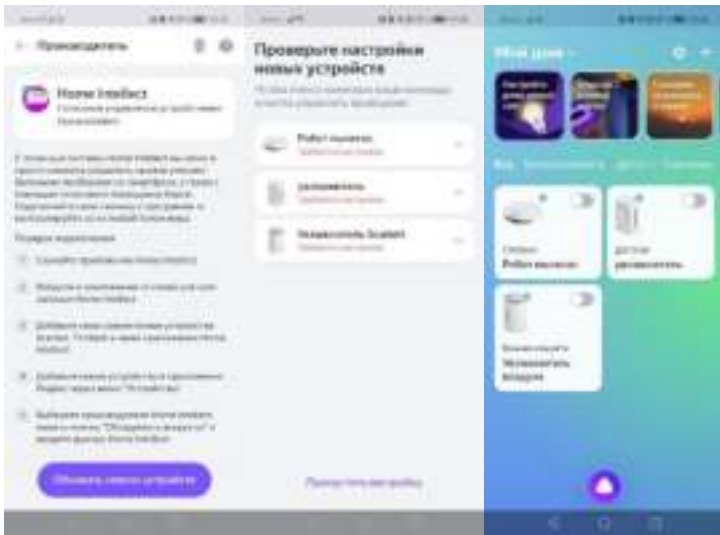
Производитель

Home Intellect

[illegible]

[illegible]

Порядок подключения

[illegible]

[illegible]

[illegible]

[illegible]

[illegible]

Обновить список устройств

Проверьте настройки новых устройств

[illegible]

Робот-пылесос
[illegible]

Увлажнитель
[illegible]

Увлажнитель Scarlett
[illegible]

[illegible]

Мой дом

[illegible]

Гостиная
Робот-пылесос

Детская
Увлажнитель

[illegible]
Увлажнитель воздуха